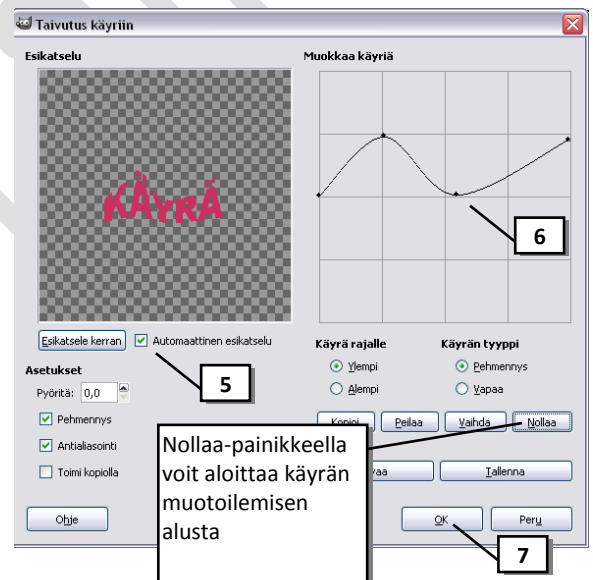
Taivutus käyriin

Esikatselu

KÄYRÄ

Muokkaa käyriä

6

Esikatsele kerran
Automaattinen esikatselu

5

Asetukset
Pyöritä: 0,0
Pehmennys
Antialiasointi
Toimi kopiolla

Käyrä rajalle
Ylempi
Alempi

Käyrän tyyppi
Pehmennys
Vapaa

Kopioi
Peilaa
Vaihda
Nollaa

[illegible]vaa
Tallenna

Nollaa-painikkeella voit aloittaa käyrän muotoilemisen alusta

Ohje
OK
Peru

7